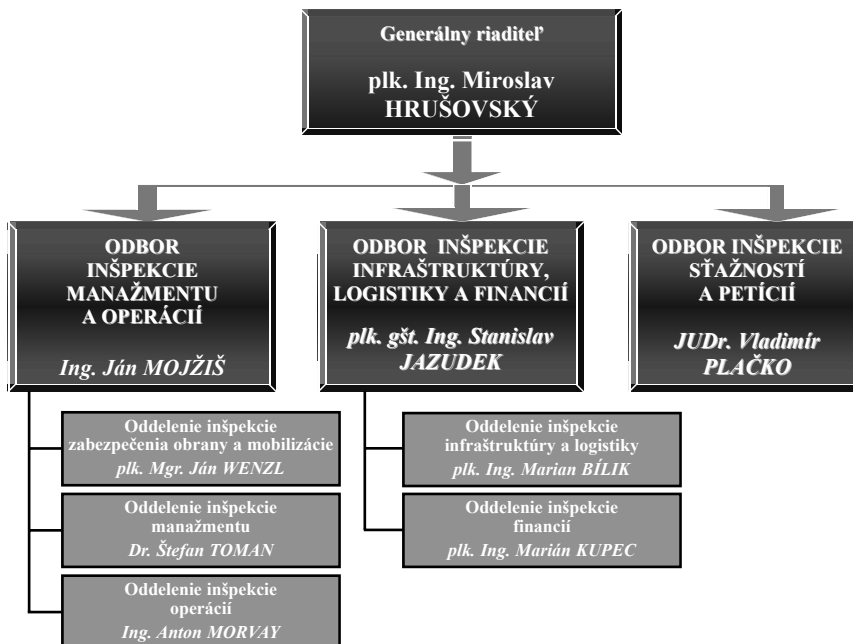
Generálny riaditeľ

plk. Ing. Miroslav HRUŠOVSKÝ

ODBOR INŠPEKCIE MANAŽMENTU A OPERÁCIÍ

Ing. Ján MOJŽIŠ

Oddelenie inšpekcie zabezpečenia obrany a mobilizácie
plk. Mgr. Ján WENZL

Oddelenie inšpekcie manažmentu
Dr. Štefan TOMAN

Oddelenie inšpekcie operácií
Ing. Anton MORVAY

ODBOR INŠPEKCIE INFRAŠTRUKTÚRY, LOGISTIKY A FINANCIÍ

plk. gšt. Ing. Stanislav JAZUDEK

Oddelenie inšpekcie infraštruktúry a logistiky
plk. Ing. Marian BÍLIK

Oddelenie inšpekcie financií
plk. Ing. Marián KUPEC

ODBOR INŠPEKCIE SŤAŽNOSTÍ A PETÍCIÍ

JUDr. Vladimír PLAČKO